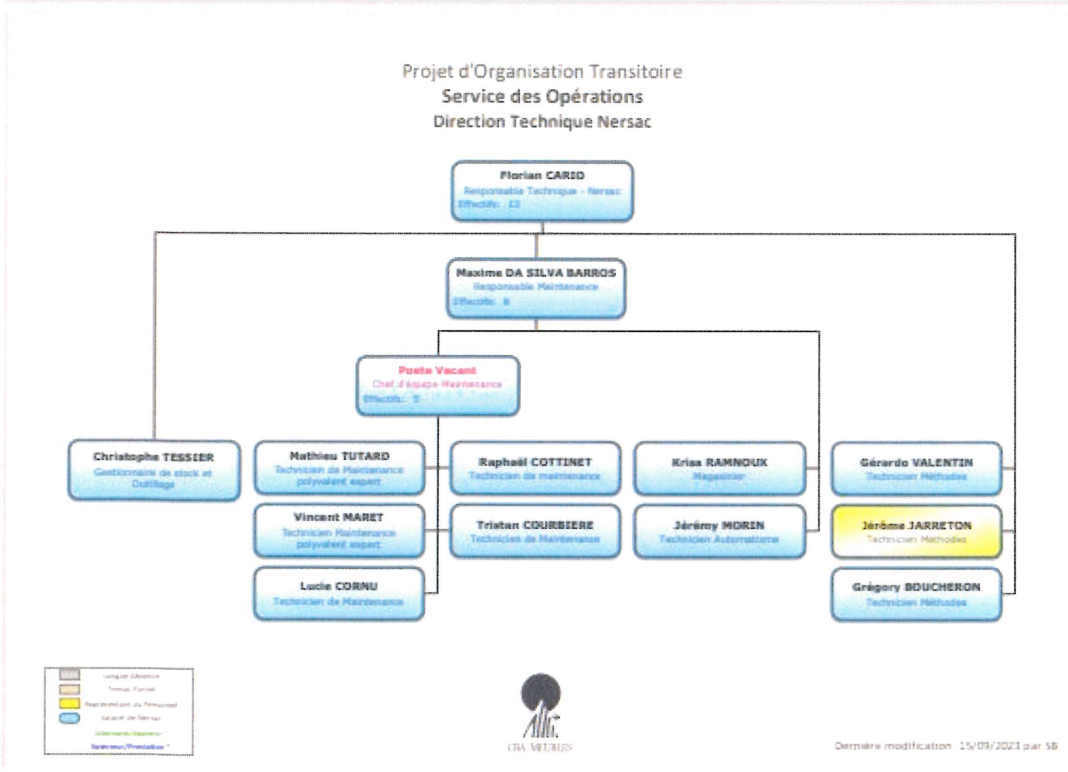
Projet d'Organisation Transitoire
Service des Opérations
Direction Technique Nersac

Florian CARIO
Responsable Technique - Nersac
Effectifs: 13

Maxime DA SILVA BARROS
Responsable Maintenance
Effectifs: 8

Poste Vacant
Chef d'équipe Maintenance
Effectifs: 5

Christophe TESSIER
Gestionnaire de stock et Outillage

Mathieu TUTARD
Technicien de Maintenance polyvalent expert

Raphaël COTTINET
Technicien de maintenance

Vincent MARET
Technicien Maintenance polyvalent expert

Tristan COURBIERE
Technicien de Maintenance

Lucie CORNU
Technicien de Maintenance

Kriss RAMNOUX
Magasinier

Jérémy MORIN
Technicien Automatisme

Gérardo VALENTIN
Technicien Méthodes

Jérôme JARRETON
Technicien Méthodes

Grégory BOUCHERON
Technicien Méthodes

Longue Absence
Temps Partiel
Représentant du Personnel
Salarié de Nersac
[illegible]
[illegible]

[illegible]

Dernière modification 15/09/2023 par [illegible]